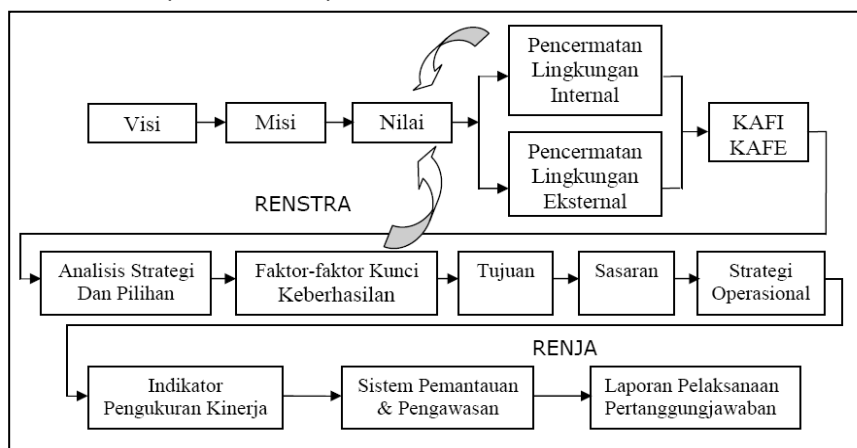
Visi

Misi

Nilai

Pencermatan Lingkungan Internal

Pencermatan Lingkungan Eksternal

KAFI KAFE

RENSTRA

Analisis Strategi Dan Pilihan

Faktor-faktor Kunci Keberhasilan

Tujuan

Sasaran

Strategi Operasional

RENJA

Indikator Pengukuran Kinerja

Sistem Pemantauan & Pengawasan

Laporan Pelaksanaan Pertanggungjawaban